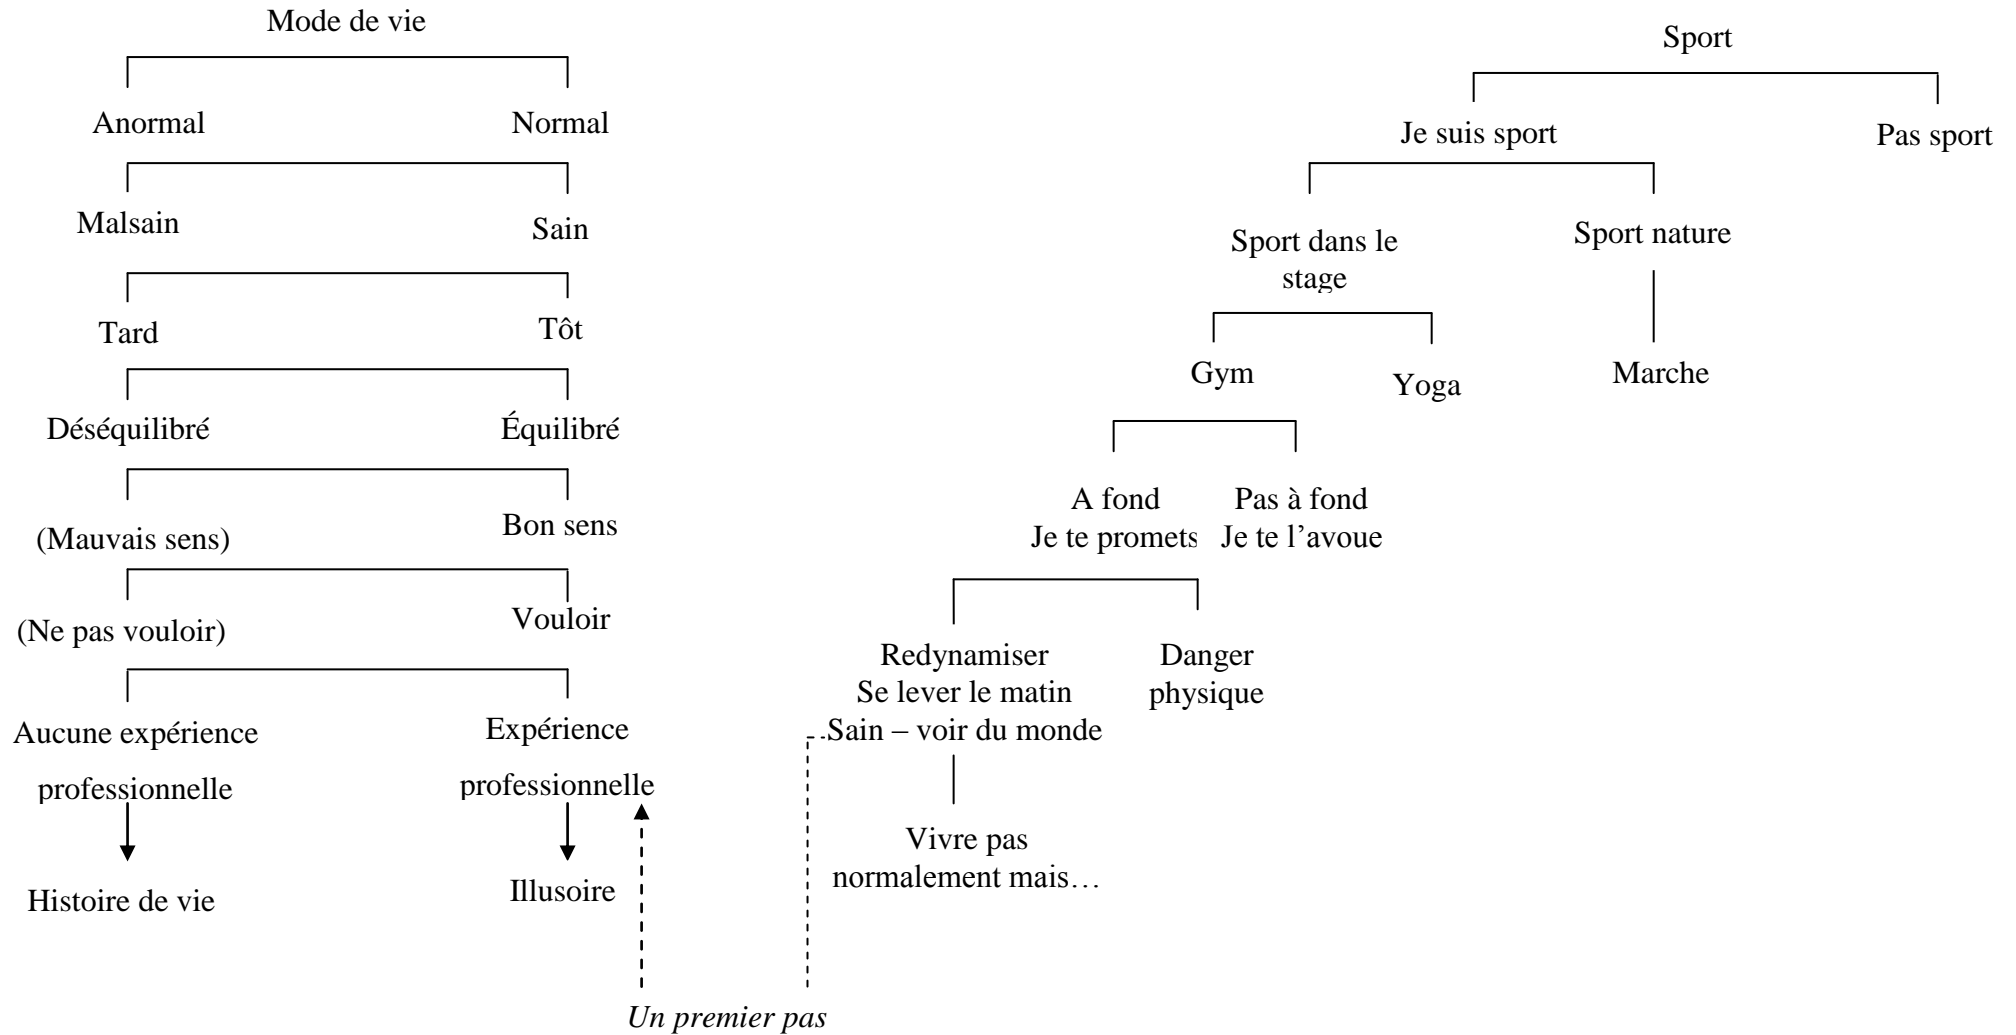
Mode de vie

Anormal Normal

Malsain Sain

Tard Tôt

Déséquilibré Équilibré

(Mauvais sens) Bon sens

(Ne pas vouloir) Vouloir

Aucune expérience professionnelle

Histoire de vie

Expérience professionnelle

Illusoire

Sport

Je suis sport

Pas sport

Sport dans le stage

Sport nature

Gym

Yoga

Marche

A fond
Je te promets

Pas à fond
Je te l'avoue

Redynamiser
Se lever le matin
Sain – voir du monde

Danger physique

Vivre pas normalement mais…

*Un premier pas*